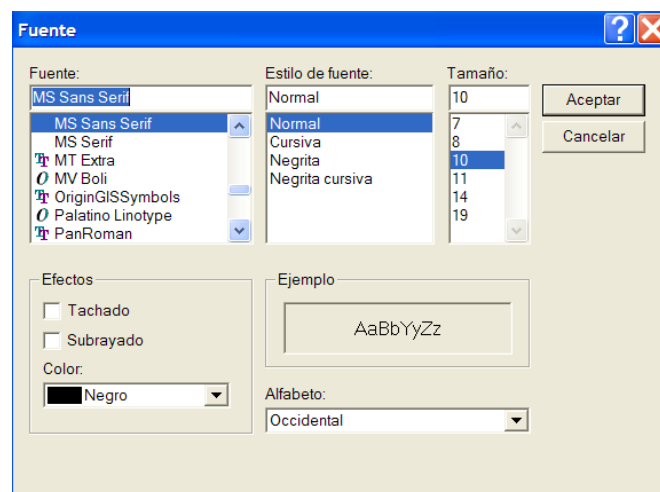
Fuente

Fuente:
MS Sans Serif
MS Sans Serif
MS Serif
MT Extra
MV Boli
OriginGISSymbols
Palatino Linotype
PanRoman

Estilo de fuente:
Normal
Normal
Cursiva
Negrita
Negrita cursiva

Tamaño:
10
7
8
10
11
14
19

Aceptar
Cancelar

Efectos
Tachado
Subrayado
Color:
Negro

Ejemplo
AaBbYyZz

Alfabeto:
Occidental